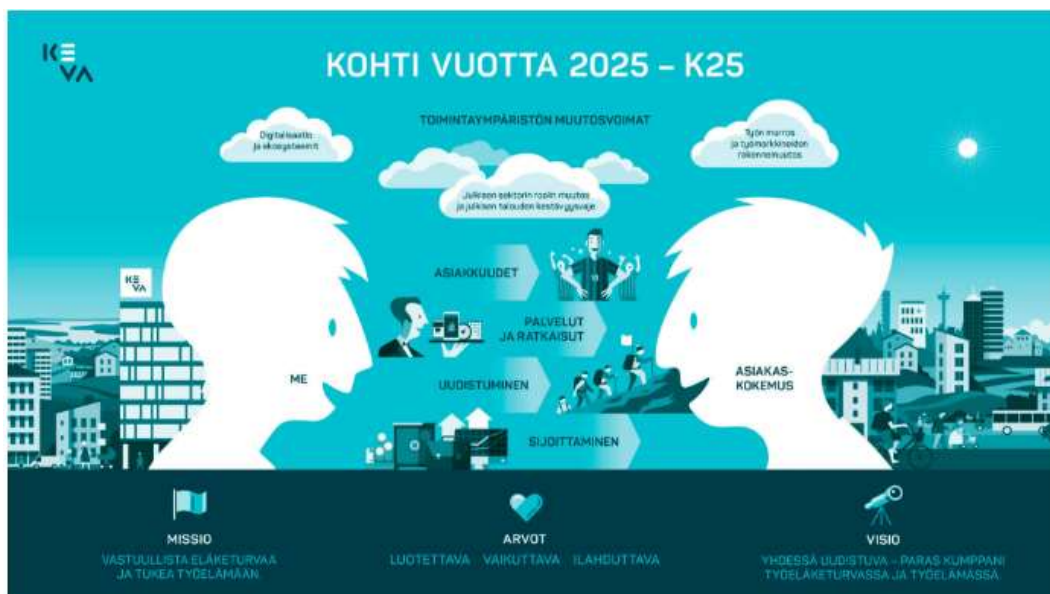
KE VA

KOHTI VUOTTA 2025 – K25

TOIMINTAYMPÄRISTÖN MUUTOSVOIMAT

Digitalisaatio ja ekosysteemit

Julkisen sektorin roolin muutos ja julkisen talouden kestävyysvaje

Työn murros ja työmarkkinoiden rakennemuutos

KE VA

ASIAKKUUDET

PALVELUT JA RATKAISUT

UUDISTUMINEN

SIJOITTAMINEN

ME

ASIAKAS-KOKEMUS

MISSIO
VASTUULLISTA ELÄKETURVAA JA TUKEA TYÖELÄMÄÄN

ARVOT
LUOTETTAVA VAIKUTTAVA ILAHDUTTAVA

VISIO
YHDESSÄ UUDISTUVA – PARAS KUMPPANI TYÖELÄKETURVASSA JA TYÖELÄMÄSSÄ